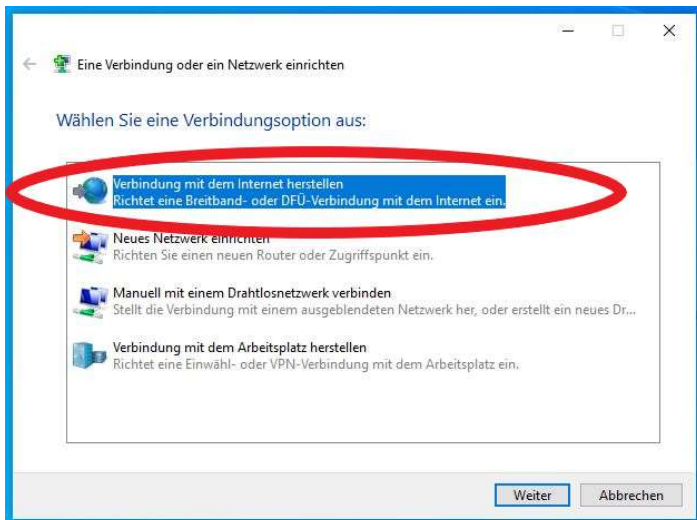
Eine Verbindung oder ein Netzwerk einrichten

Wählen Sie eine Verbindungsoption aus:

Verbindung mit dem Internet herstellen
Richtet eine Breitband- oder DFÜ-Verbindung mit dem Internet ein.

Neues Netzwerk einrichten
Richten Sie einen neuen Router oder Zugriffspunkt ein.

Manuell mit einem Drahtlosnetzwerk verbinden
Stellt die Verbindung mit einem ausgeblendeten Netzwerk her, oder erstellt ein neues Dr...

Verbindung mit dem Arbeitsplatz herstellen
Richtet eine Einwähl- oder VPN-Verbindung mit dem Arbeitsplatz ein.

Weiter
Abbrechen